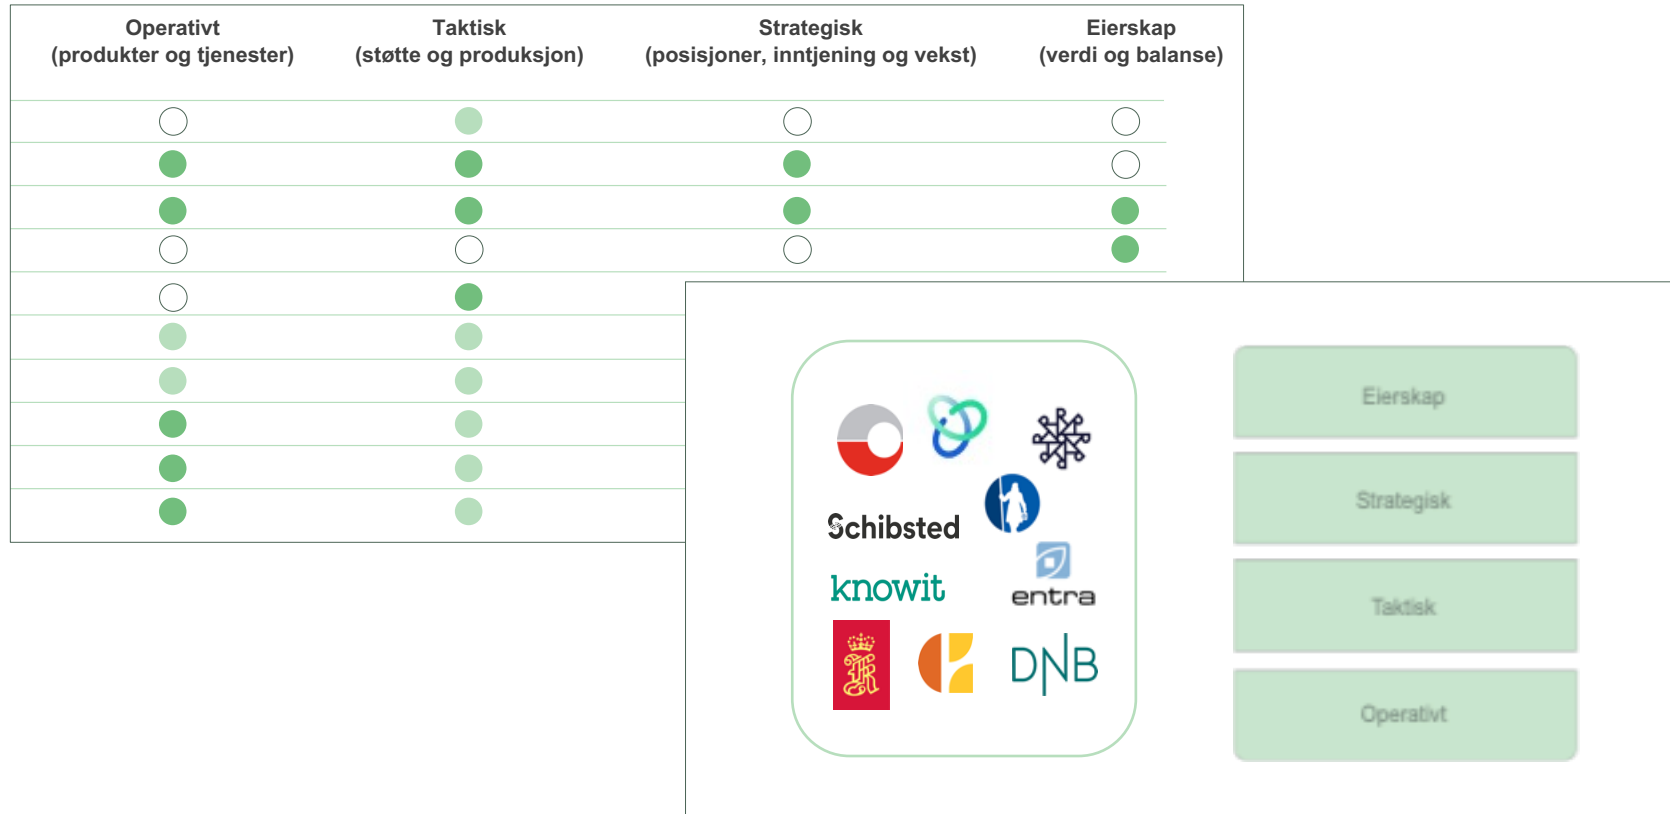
| Operativt (produkter og tjenester) | Taktisk (støtte og produksjon) | Strategisk (posisjoner, inntjening og vekst) | Eierskap (verdi og balanse) |
|---|---|---|---|

Schibsted

knowit

entra

DNB

Eierskap

Strategisk

Taktisk

Operativt